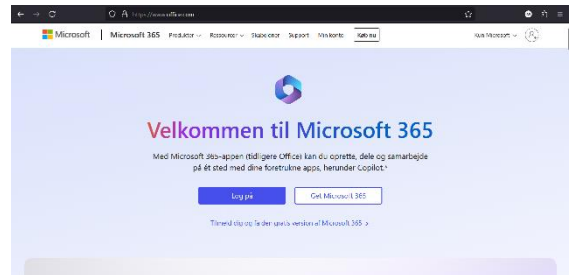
https://www.office.com

Microsoft | Microsoft 365 Produkter Ressourcer Skabeloner Support Mine konto Køb nu

Køb Microsoft

Velkommen til Microsoft 365

Med Microsoft 365-appen (tidligere Office) kan du oprette, dele og samarbejde på ét sted med dine foretrukne apps, herunder Copilot.*

Log på

Get Microsoft 365

Tilmeld dig og få den gratis version af Microsoft 365 >